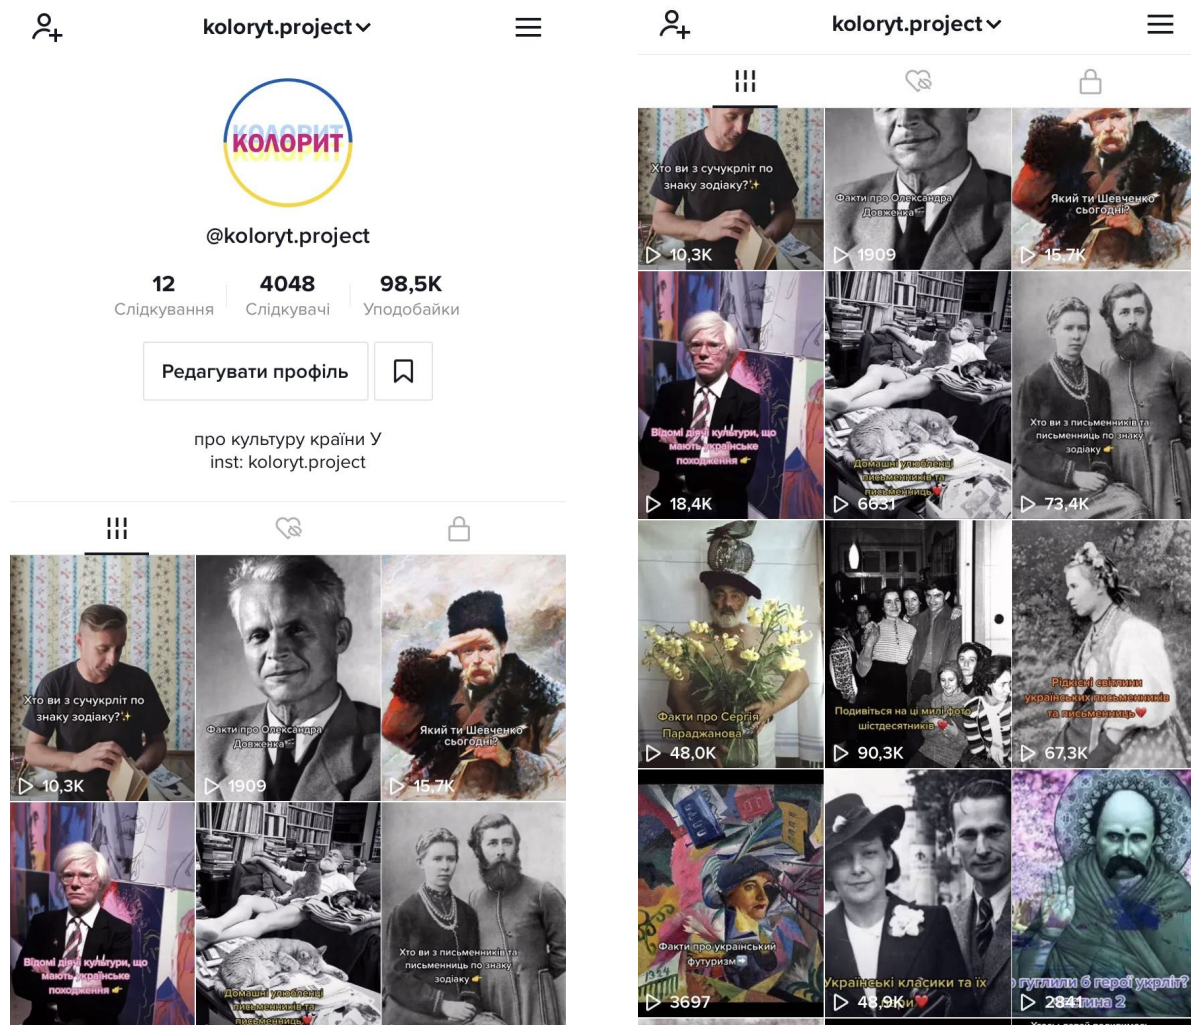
koloryt.project

КОЛОРИТ

@koloryt.project

12
Слідкування

4048
Слідкувачі

98,5K
Уподобайки

Редагувати профіль

про культуру країни У
inst: koloryt.project

Хто ви з сучукрліт по знаку зодіаку?✨
10,3K

Факти про Олександра Довженка
1909

Який ти Шевченко сьогодні?
15,7K

Відомі діячі культури, що мають українське походження 👉

Домашні улюбленці письменників та письменниць❤️

Хто ви з письменників та письменниць по знаку зодіаку 👉

koloryt.project

Хто ви з сучукрліт по знаку зодіаку?✨
10,3K

Факти про Олександра Довженка
1909

Який ти Шевченко сьогодні?
15,7K

Відомі діячі культури, що мають українське походження 👉
18,4K

Домашні улюбленці письменників та письменниць❤️
6631

Хто ви з письменників та письменниць по знаку зодіаку 👉
73,4K

Факти про Сергія Параджанова
48,0K

Подивіться на ці милі фото шістдесятників❤️
90,3K

Рідкісні світлини українських письменників та письменниць❤️
67,3K

Факти про український футуризм➡️
3697

Українські класики та їх
48,9K

о гуглили б герої укрліт? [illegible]ина 2
2841